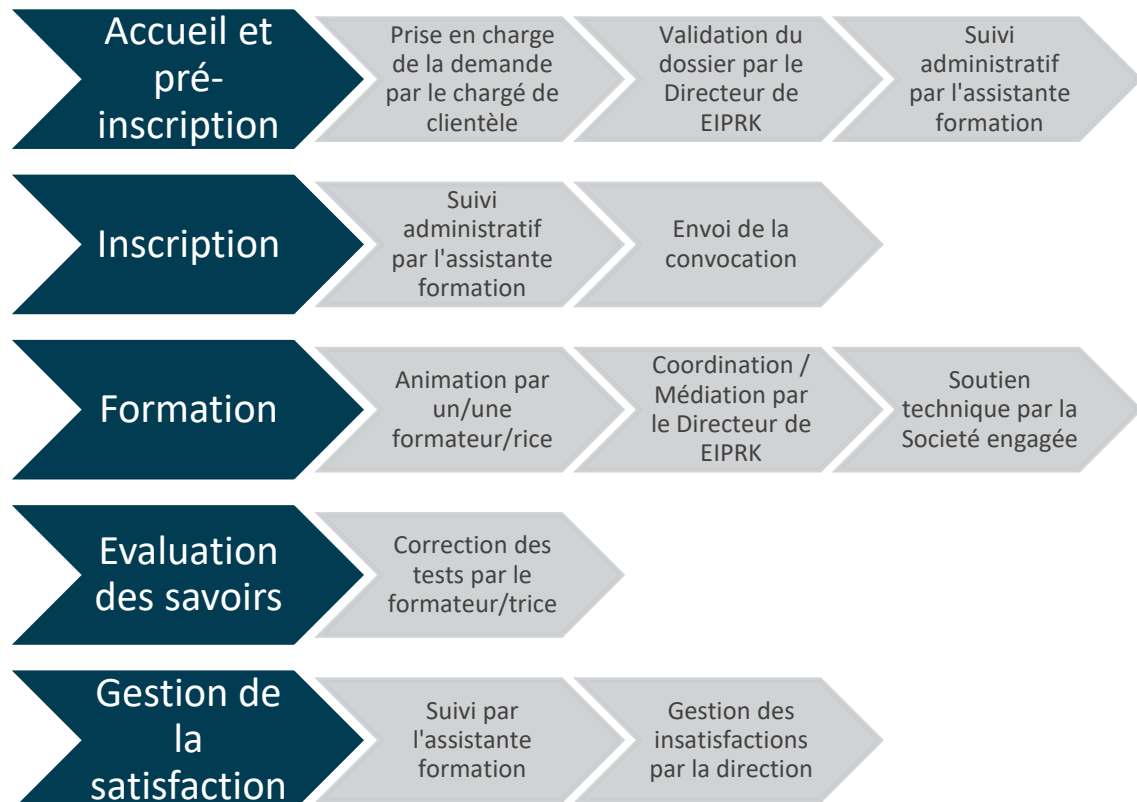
Accueil et pré-inscription

Prise en charge de la demande par le chargé de clientèle

Validation du dossier par le Directeur de EIPRK

Suivi administratif par l'assistante formation

Inscription

Suivi administratif par l'assistante formation

Envoi de la convocation

Formation

Animation par un/une formateur/rice

Coordination / Médiation par le Directeur de EIPRK

Soutien technique par la Societé engagée

Evaluation des savoirs

Correction des tests par le formateur/trice

Gestion de la satisfaction

Suivi par l'assistante formation

Gestion des insatisfactions par la direction